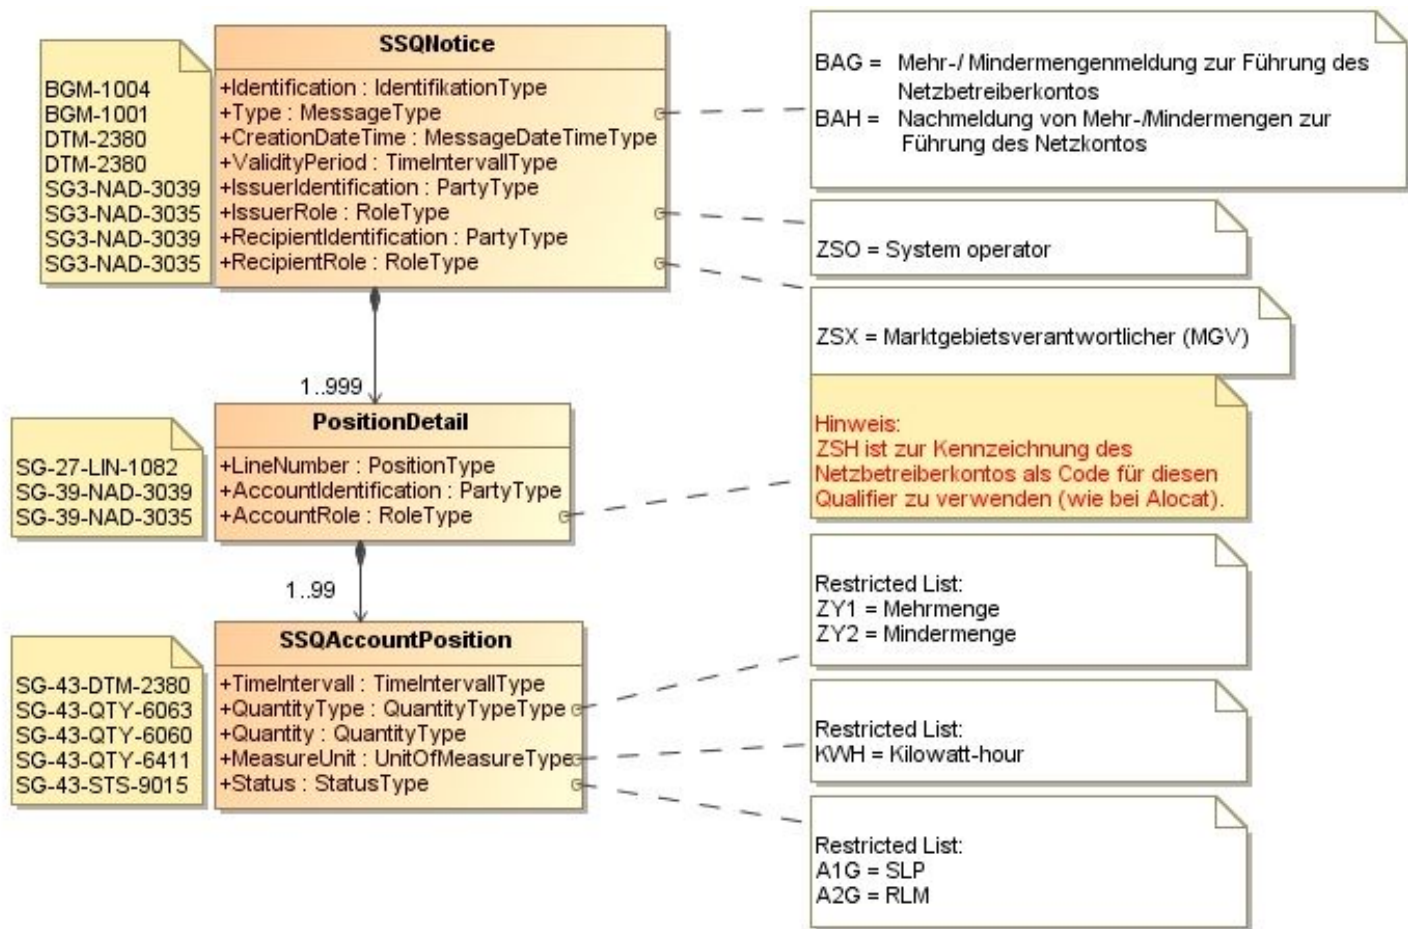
BGM-1004
BGM-1001
DTM-2380
DTM-2380
SG3-NAD-3039
SG3-NAD-3035
SG3-NAD-3039
SG3-NAD-3035

SSQNotice

+Identification : IdentifikationType
+Type : MessageType
+CreationDateTime : MessageDateTimeType
+ValidityPeriod : TimeIntervallType
+IssuerIdentification : PartyType
+IssuerRole : RoleType
+RecipientIdentification : PartyType
+RecipientRole : RoleType

BAG = Mehr-/ Mindermengenmeldung zur Führung des Netzbetreiberkontos
BAH = Nachmeldung von Mehr-/Mindermengen zur Führung des Netzkontos

ZSO = System operator

ZSX = Marktgebietsverantwortlicher (MGV)

1..999

SG-27-LIN-1082
SG-39-NAD-3039
SG-39-NAD-3035

PositionDetail

+LineNumber : PositionType
+AccountIdentification : PartyType
+AccountRole : RoleType

Hinweis:
ZSH ist zur Kennzeichnung des Netzbetreiberkontos als Code für diesen Qualifier zu verwenden (wie bei Alocat).

1..99

SG-43-DTM-2380
SG-43-QTY-6063
SG-43-QTY-6060
SG-43-QTY-6411
SG-43-STS-9015

SSQAccountPosition

+TimeIntervall : TimeIntervallType
+QuantityType : QuantityTypeType
+Quantity : QuantityType
+MeasureUnit : UnitOfMeasureType
+Status : StatusType

Restricted List:
ZY1 = Mehrmenge
ZY2 = Mindermenge

Restricted List:
KWH = Kilowatt-hour

Restricted List:
A1G = SLP
A2G = RLM